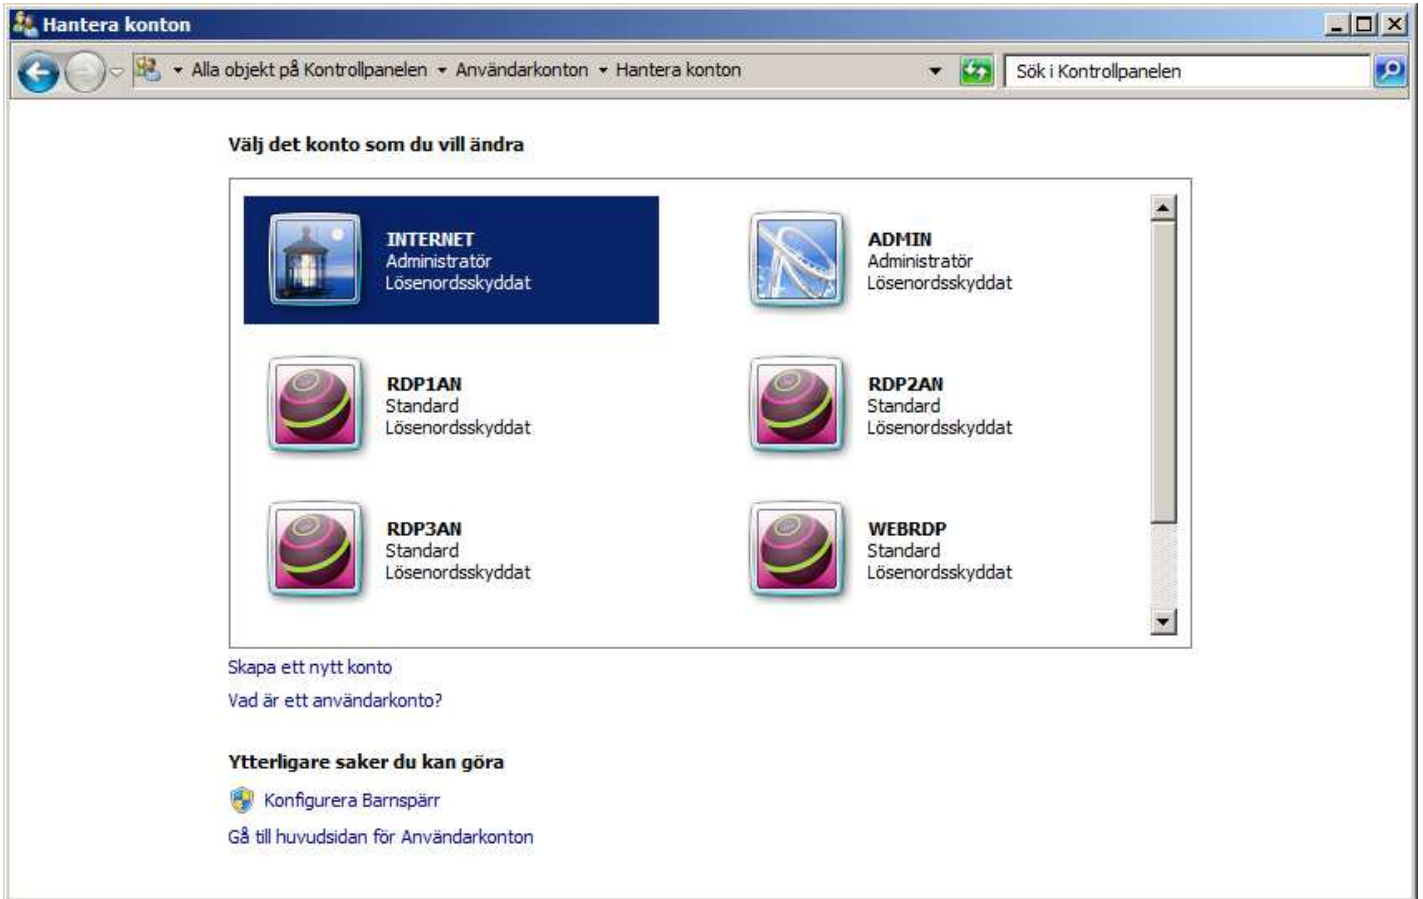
Hantera konton

Alla objekt på Kontrollpanelen ▸ Användarkonton ▸ Hantera konton

Sök i Kontrollpanelen

Välj det konto som du vill ändra

INTERNET
Administratör
Lösenordsskyddat

ADMIN
Administratör
Lösenordsskyddat

RDP1AN
Standard
Lösenordsskyddat

RDP2AN
Standard
Lösenordsskyddat

RDP3AN
Standard
Lösenordsskyddat

WEBRDP
Standard
Lösenordsskyddat

Skapa ett nytt konto

Vad är ett användarkonto?

Ytterligare saker du kan göra

Konfigurera Barnspärr

Gå till huvudsidan för Användarkonton